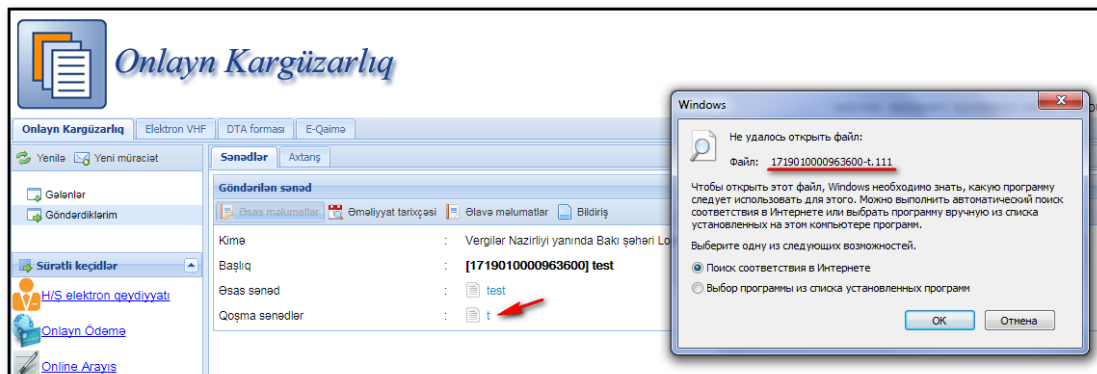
Onlayn Kargüzarlıq

Onlayn Kargüzarlıq | Elektron VHF | DTA forması | E-Qaimə

Yenilə | Yeni müraciət

Gələnlər
Göndərdiklərim

Sürətli keçidlər

H/Ş elektron qeydiyyatı
Onlayn Ödəmə
Online Arayış

Sənədlər | Axtarış

Göndərilən sənəd

Əsas məlumatlar | Əməliyyat tarixçəsi | Əlavə məlumatlar | Bildiriş

Kimə : Vergilər Nazirliyi yanında Bakı şəhəri Lo
Başlıq : [17190100009636­00] test
Əsas sənəd : test
Qoşma sənədlər : t

Windows

Не удалось открыть файл:

Файл: 1719010000963600-t.111

Чтобы открыть этот файл, Windows необходимо знать, какую программу следует использовать для этого. Можно выполнить автоматический поиск соответствия в Интернете или выбрать программу вручную из списка установленных на этом компьютере программ.

Выберите одну из следующих возможностей:

Поиск соответствия в Интернете
Выбор программы из списка установленных программ

OK | Отмена